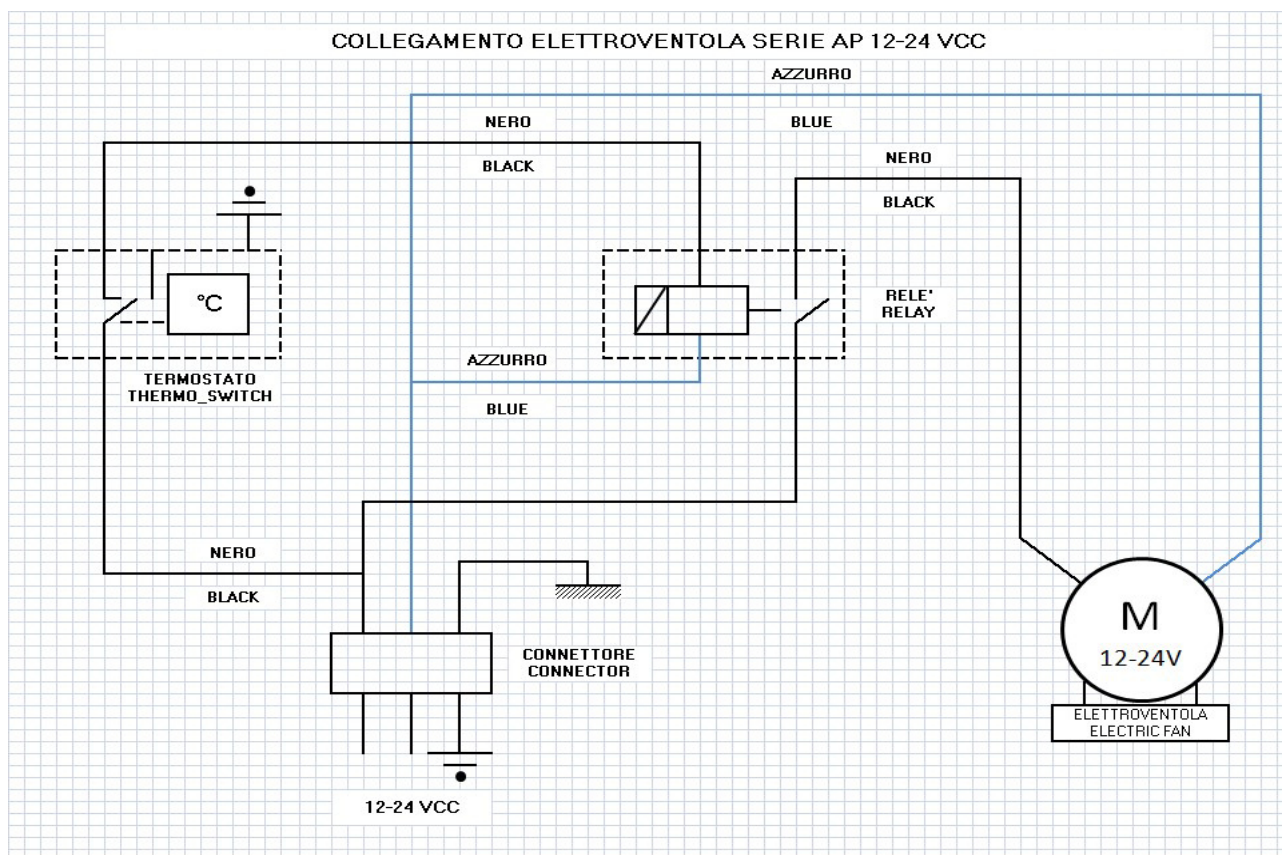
COLLEGAMENTO ELETTROVENTOLA SERIE AP 12-24 VCC

AZZURRO

BLUE

NERO

BLACK

NERO

BLACK

°C

TERMOSTATO
THERMO_SWITCH

RELE'
RELAY

AZZURRO

BLUE

NERO

BLACK

CONNETTORE
CONNECTOR

12-24 VCC

M
12-24V

ELETTROVENTOLA
ELECTRIC FAN